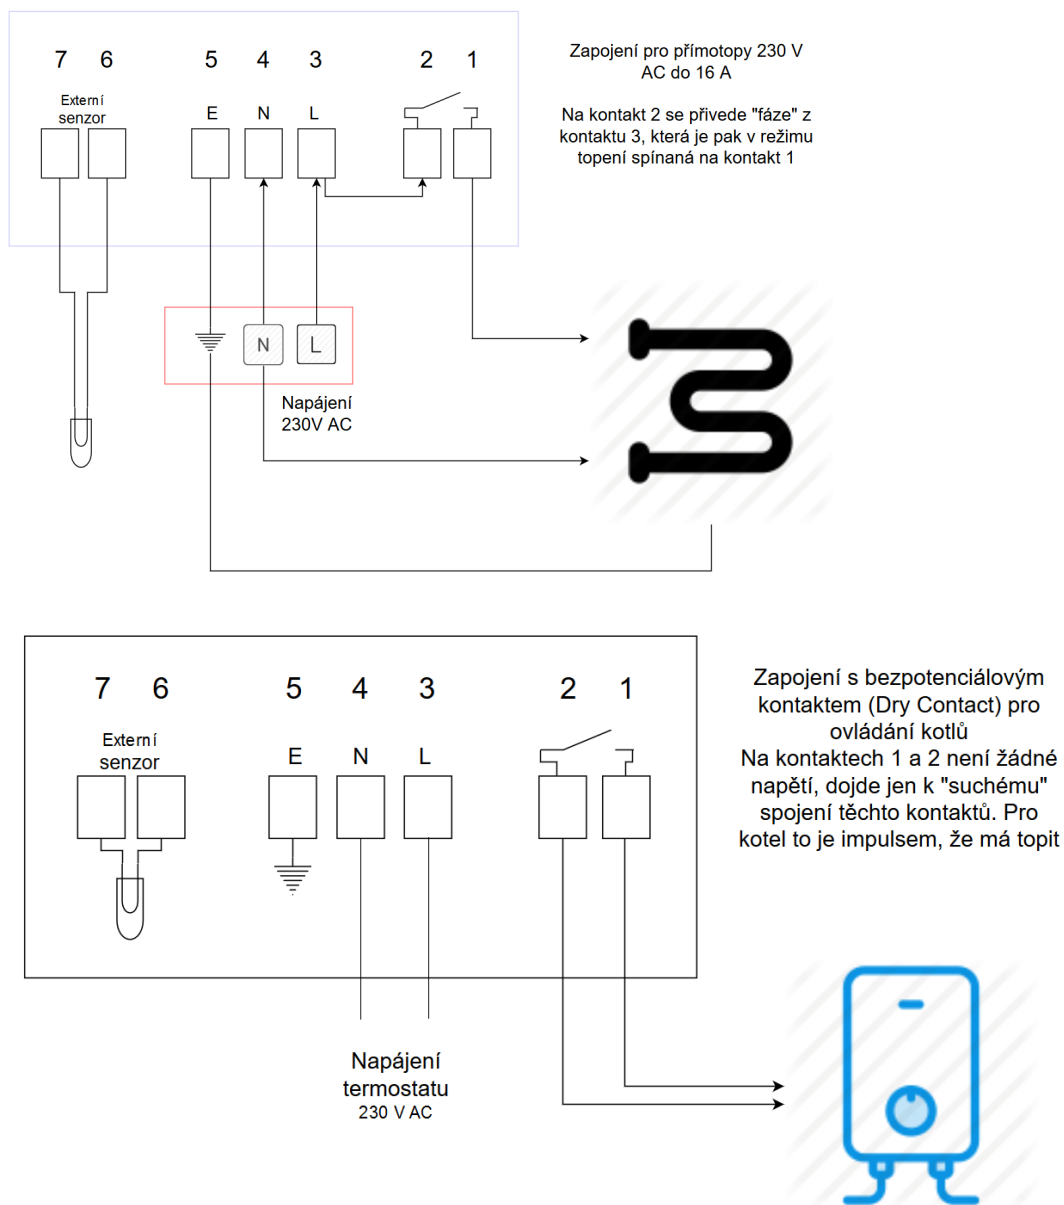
7 6
Externí senzor

5 4 3
E N L

2 1

Zapojení pro přímotopy 230 V AC do 16 A

Na kontakt 2 se přivede "fáze" z kontaktu 3, která je pak v režimu topení spínaná na kontakt 1

N L

Napájení 230V AC

7 6
Externí senzor

5 4 3
E N L

2 1

Zapojení s bezpotenciálovým kontaktem (Dry Contact) pro ovládání kotlů
Na kontaktech 1 a 2 není žádné napětí, dojde jen k "suchému" spojení těchto kontaktů. Pro kotel to je impulsem, že má topit

Napájení termostatu
230 V AC